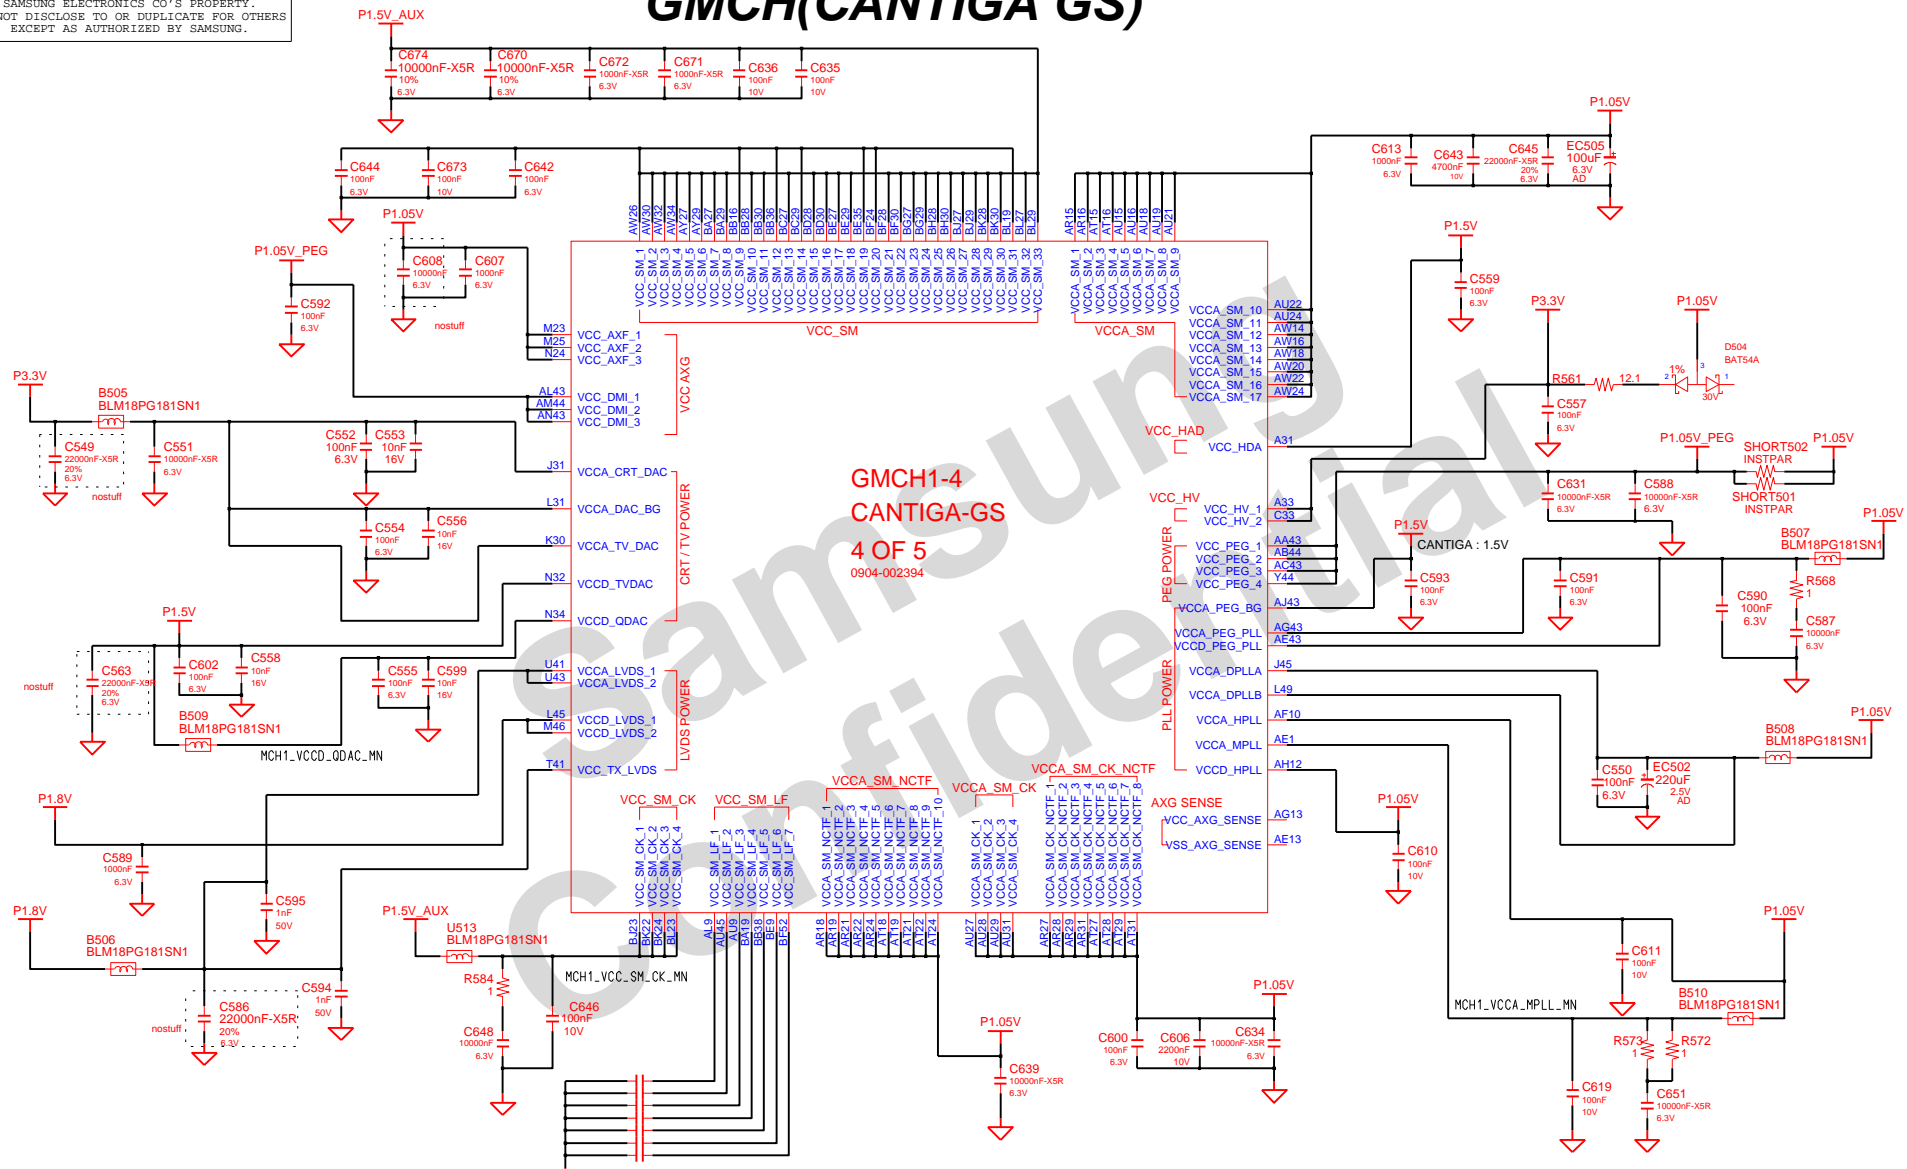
SAMSUNG ELECTRONICS CO'S PROPERTY.
NOT DISCLOSE TO OR DUPLICATE FOR OTHERS
EXCEPT AS AUTHORIZED BY SAMSUNG.

GMCH(CANTIGA GS)

P1.5V_AUX
C674 10000nF-X5R 10% 6.3V
C670 10000nF-X5R 10% 6.3V
C672 10000nF-X5R 6.3V
C671 10000nF-X5R 6.3V
C636 100nF 10V
C635 100nF 10V

C644 100nF 6.3V
C673 100nF 10V
C642 100nF 6.3V

P1.05V
C613 1000nF 6.3V
C643 4700nF 10V
C645 22000nF-X5R 20% 6.3V
EC505 100uF 6.3V AD

P1.05V
C608 10000nF 6.3V
C607 1000nF 6.3V
nostuff

P1.05V_PEG
C592 100nF 6.3V

AW26 AW30 AW32 AW34 AY29 AY27 BA27 BA29 BB16 BB28 BB30 BC27 BC29 BD28 BD30 BE27 BE29 BE35 BF24 BF28 BF30 BG27 BG29 BH28 BH30 BJ27 BJ29 BK28 BK30 BL19 BL27 BL29
AR15 AR16 AT15 AT16 AU16 AU18 AU19 AU21

VCC_SM_1 VCC_SM_2 VCC_SM_3 VCC_SM_4 VCC_SM_5 VCC_SM_6 VCC_SM_7 VCC_SM_8 VCC_SM_9 VCC_SM_10 VCC_SM_11 VCC_SM_12 VCC_SM_13 VCC_SM_14 VCC_SM_15 VCC_SM_16 VCC_SM_17 VCC_SM_18 VCC_SM_19 VCC_SM_20 VCC_SM_21 VCC_SM_22 VCC_SM_23 VCC_SM_24 VCC_SM_25 VCC_SM_26 VCC_SM_27 VCC_SM_28 VCC_SM_29 VCC_SM_30 VCC_SM_31 VCC_SM_32 VCC_SM_33
VCC_SM
VCCA_SM_1 VCCA_SM_2 VCCA_SM_3 VCCA_SM_4 VCCA_SM_5 VCCA_SM_6 VCCA_SM_7 VCCA_SM_8 VCCA_SM_9
VCCA_SM

P1.5V
C559 100nF 6.3V

VCCA_SM_10 AU22
VCCA_SM_11 AU24
VCCA_SM_12 AW14
VCCA_SM_13 AW16
VCCA_SM_14 AW18
VCCA_SM_15 AW20
VCCA_SM_16 AW22
VCCA_SM_17 AW24

P3.3V
P1.05V
D504 BAT54A
R561 12.1 1%
30V
C557 100nF 6.3V

M23 VCC_AXF_1
M25 VCC_AXF_2
N24 VCC_AXF_3
AL43 VCC_DMI_1
AM44 VCC_DMI_2
AN43 VCC_DMI_3
VCC AXG

P3.3V
B505 BLM18PG181SN1
C549 22000nF-X5R 20% 6.3V
nostuff
C551 10000nF-X5R 6.3V
C552 100nF 6.3V
C553 10nF 16V
C554 100nF 6.3V
C556 10nF 16V

J31 VCCA_CRT_DAC
L31 VCCA_DAC_BG
K30 VCCA_TV_DAC
N32 VCCD_TVDAC
N34 VCCD_QDAC
CRT / TV POWER

GMCH1-4
CANTIGA-GS
4 OF 5
0904-002394

VCC_HAD
VCC_HDA A31
VCC_HV
VCC_HV_1 A33
VCC_HV_2 C33

P1.05V_PEG
SHORT502 INSTPAR
P1.05V
SHORT501 INSTPAR
C631 10000nF-X5R 6.3V
C588 10000nF-X5R 6.3V

VCC_PEG_1 AA43
VCC_PEG_2 AB44
VCC_PEG_3 AC43
VCC_PEG_4 Y44
VCCA_PEG_BG AJ43
PEG POWER
P1.5V
CANTIGA : 1.5V
C593 100nF 6.3V
C591 100nF 6.3V
P1.05V
B507 BLM18PG181SN1
R568 1
C590 100nF 6.3V
C587 10000nF 6.3V

VCCA_PEG_PLL AG43
VCCD_PEG_PLL AE43
VCCA_DPLLA J45
VCCA_DPLLB L49
VCCA_HPLL AF10
VCCA_MPLL AE1
VCCD_HPLL AH12
PLL POWER

P1.05V
B508 BLM18PG181SN1
C550 100nF 6.3V
EC502 220uF 2.5V AD

P1.5V
C602 100nF 6.3V
C558 10nF 16V
C563 22000nF-X5R 20% 6.3V
nostuff
B509 BLM18PG181SN1
MCH1_VCCD_QDAC_MN
C555 100nF 6.3V
C599 10nF 16V

U41 VCCA_LVDS_1
U43 VCCA_LVDS_2
L45 VCCD_LVDS_1
M46 VCCD_LVDS_2
T41 VCC_TX_LVDS
LVDS POWER

P1.8V
C589 1000nF 6.3V
C595 1nF 50V

VCC_SM_CK
VCC_SM_LF
VCCA_SM_NCTF
VCCA_SM_CK
VCCA_SM_CK_NCTF
AXG SENSE
VCC_AXG_SENSE AG13
VSS_AXG_SENSE AE13

P1.05V
C610 100nF 10V

VCC_SM_CK_1 VCC_SM_CK_2 VCC_SM_CK_3 VCC_SM_CK_4
VCC_SM_LF_1 VCC_SM_LF_2 VCC_SM_LF_3 VCC_SM_LF_4 VCC_SM_LF_5 VCC_SM_LF_6 VCC_SM_LF_7
VCCA_SM_NCTF_1 VCCA_SM_NCTF_2 VCCA_SM_NCTF_3 VCCA_SM_NCTF_4 VCCA_SM_NCTF_5 VCCA_SM_NCTF_6 VCCA_SM_NCTF_7 VCCA_SM_NCTF_8 VCCA_SM_NCTF_9 VCCA_SM_NCTF_10
VCCA_SM_CK_1 VCCA_SM_CK_2 VCCA_SM_CK_3 VCCA_SM_CK_4
VCCA_SM_CK_NCTF_1 VCCA_SM_CK_NCTF_2 VCCA_SM_CK_NCTF_3 VCCA_SM_CK_NCTF_4 VCCA_SM_CK_NCTF_5 VCCA_SM_CK_NCTF_6 VCCA_SM_CK_NCTF_7 VCCA_SM_CK_NCTF_8

BJ23 BK22 BK24 BL23 AL9 AU45 AU9 BA19 BB38 BE9 BF52 AR18 AR19 AR21 AR22 AR24 AT18 AT19 AT21 AT22 AT24 AU27 AU28 AU29 AU31 AR27 AR28 AR29 AR31 AT27 AT28 AT29 AT31

P1.8V
B506 BLM18PG181SN1
C594 1nF 50V
C586 22000nF-X5R 20% 6.3V
nostuff

P1.5V_AUX
U513 BLM18PG181SN1
MCH1_VCC_SM_CK_MN
R584 1
C646 100nF 10V
C648 10000nF 6.3V

P1.05V
C639 10000nF-X5R 6.3V

P1.05V
C600 100nF 6.3V
C606 2200nF 10V
C634 10000nF-X5R 6.3V

C611 100nF 10V
P1.05V
MCH1_VCCA_MPLL_MN
B510 BLM18PG181SN1
R573 1
R572 1
C619 100nF 10V
C651 10000nF-X5R 6.3V

Samsung Confidential